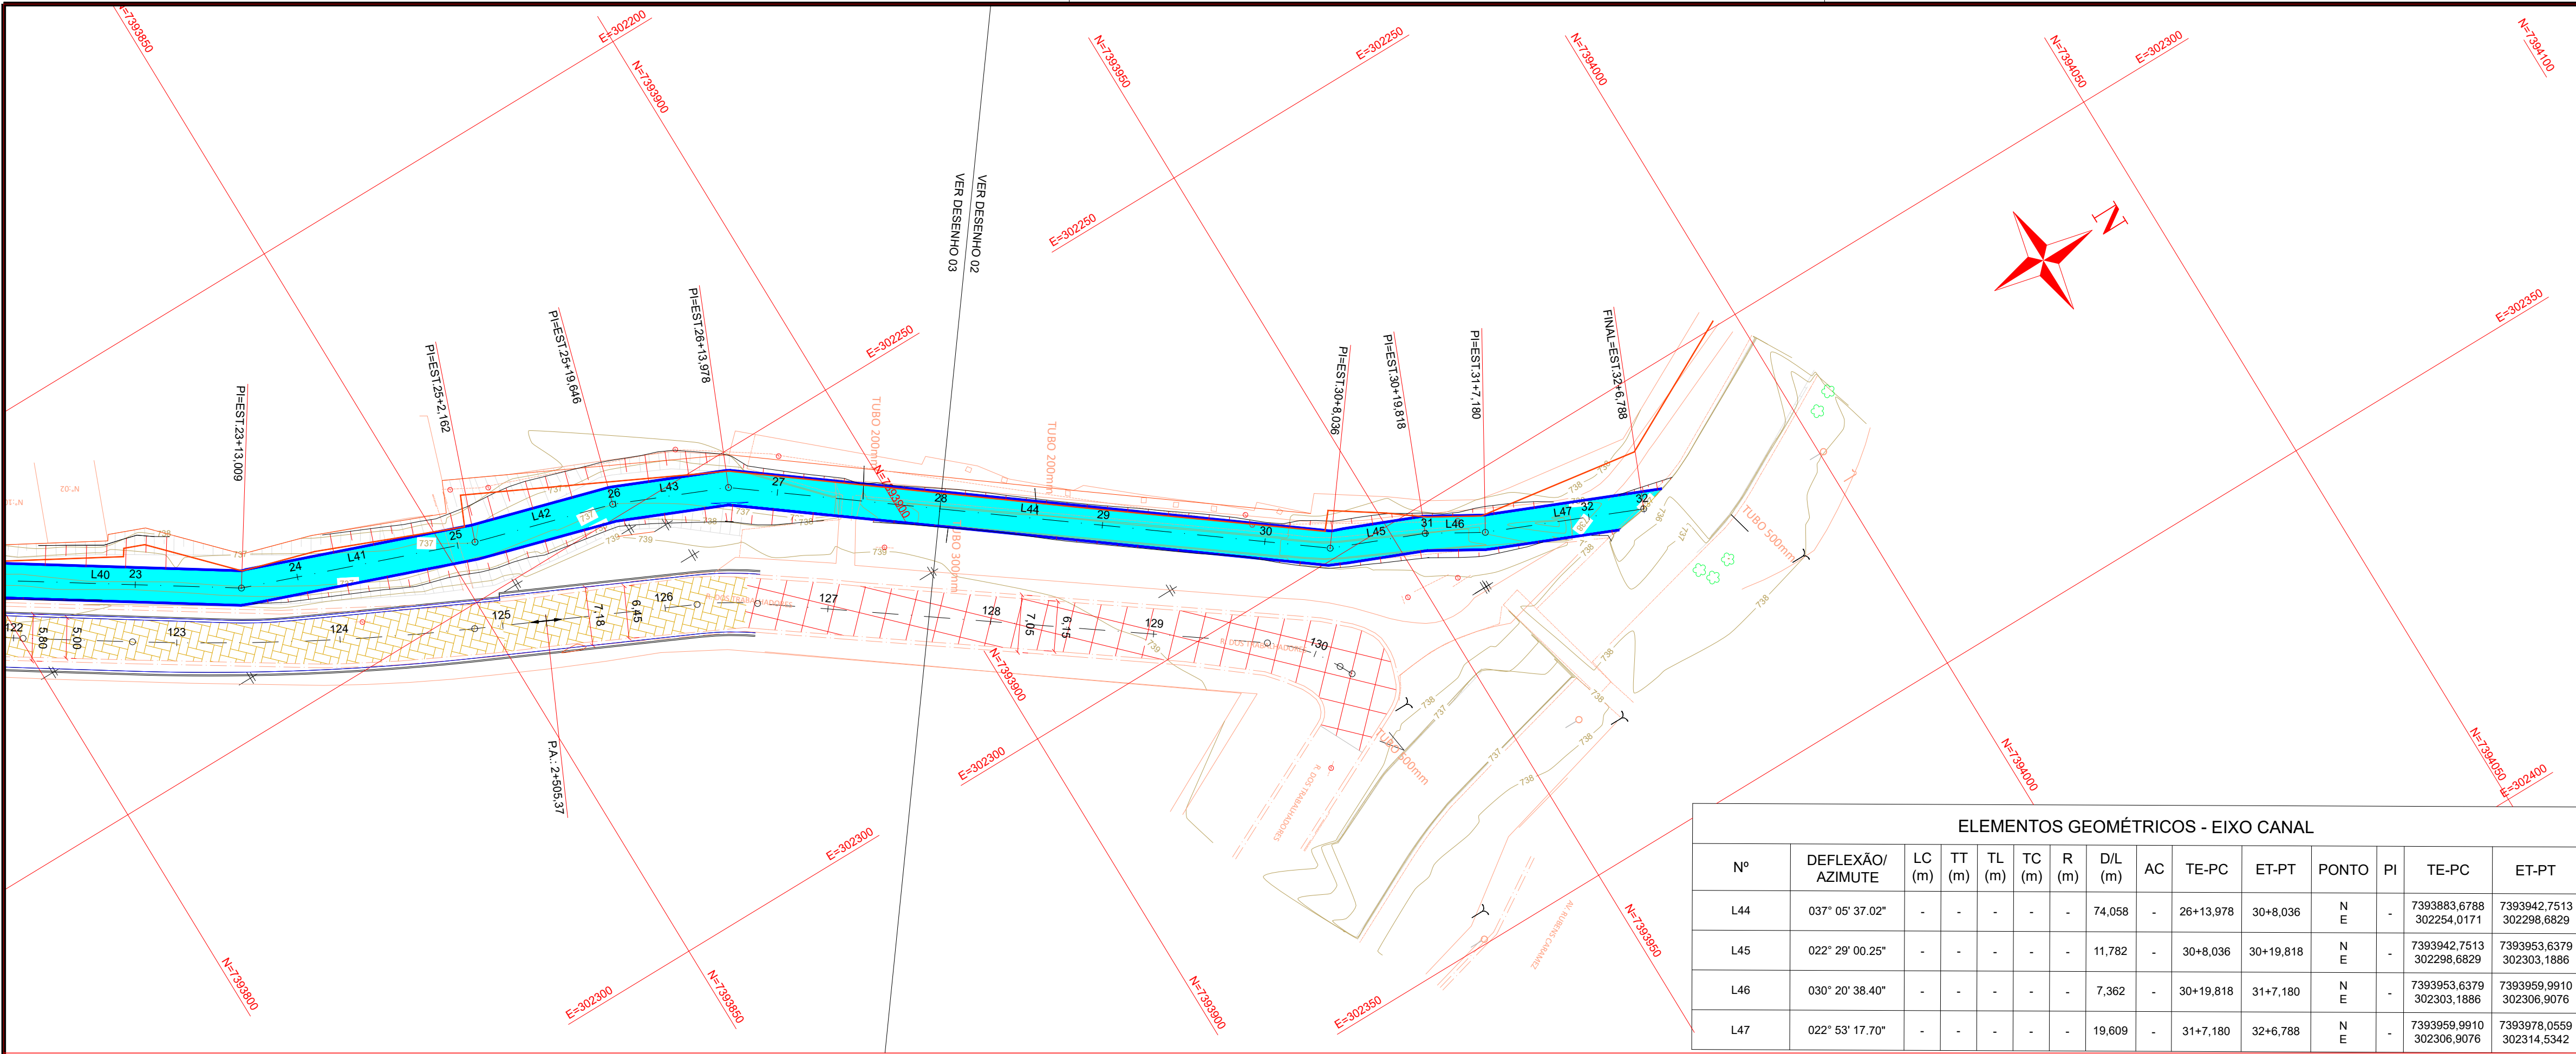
N=7393850
E=302200
N=7393900
N=7393950
E=302250
N=7394000
N=7394050
E=302300
N=7394100

VER DESENHO 02
VER DESENHO 03

E=302250
E=302250
E=302350

N

PI=EST.23+13,009
PI=EST.25+2,162
PI=EST.25+19,646
PI=EST.26+13,978
PI=EST.30+8,036
PI=EST.30+19,818
PI=EST.31+7,180
FINAL=EST.32+6,788

TUBO 200mm
TUBO 200mm
TUBO 300mm
TUBO 500mm
TUBO 500mm

L40 23 24 L41 25 L42 26 L43 27 28 L44 29 30 L45 31 L46 L47 32

122 5,80 5,00 123 124 125 7,18 6,45 126 127 128 7,05 6,15 129 130

737 738 739

P.A.: 2+505,37

N=7393800
E=302300
N=7393850
N=7393900
E=302300
N=7393900
E=302300
N=7393950
E=302350
N=7394000
N=7394050
E=302400

ELEMENTOS GEOMÉTRICOS - EIXO CANAL

| Nº | DEFLEXÃO/ AZIMUTE | LC (m) | TT (m) | TL (m) | TC (m) | R (m) | D/L (m) | AC | TE-PC | ET-PT | PONTO | PI | TE-PC | ET-PT |
|---|---|---|---|---|---|---|---|---|---|---|---|---|---|---|
| L44 | 037° 05' 37.02" | - | - | - | - | - | 74,058 | - | 26+13,978 | 30+8,036 | N E | - | 7393883,6788 302254,0171 | 7393942,7513 302298,6829 |
| L45 | 022° 29' 00.25" | - | - | - | - | - | 11,782 | - | 30+8,036 | 30+19,818 | N E | - | 7393942,7513 302298,6829 | 7393953,6379 302303,1886 |
| L46 | 030° 20' 38.40" | - | - | - | - | - | 7,362 | - | 30+19,818 | 31+7,180 | N E | - | 7393953,6379 302303,1886 | 7393959,9910 302306,9076 |
| L47 | 022° 53' 17.70" | - | - | - | - | - | 19,609 | - | 31+7,180 | 32+6,788 | N E | - | 7393959,9910 302306,9076 | 7393978,0559 302314,5342 |